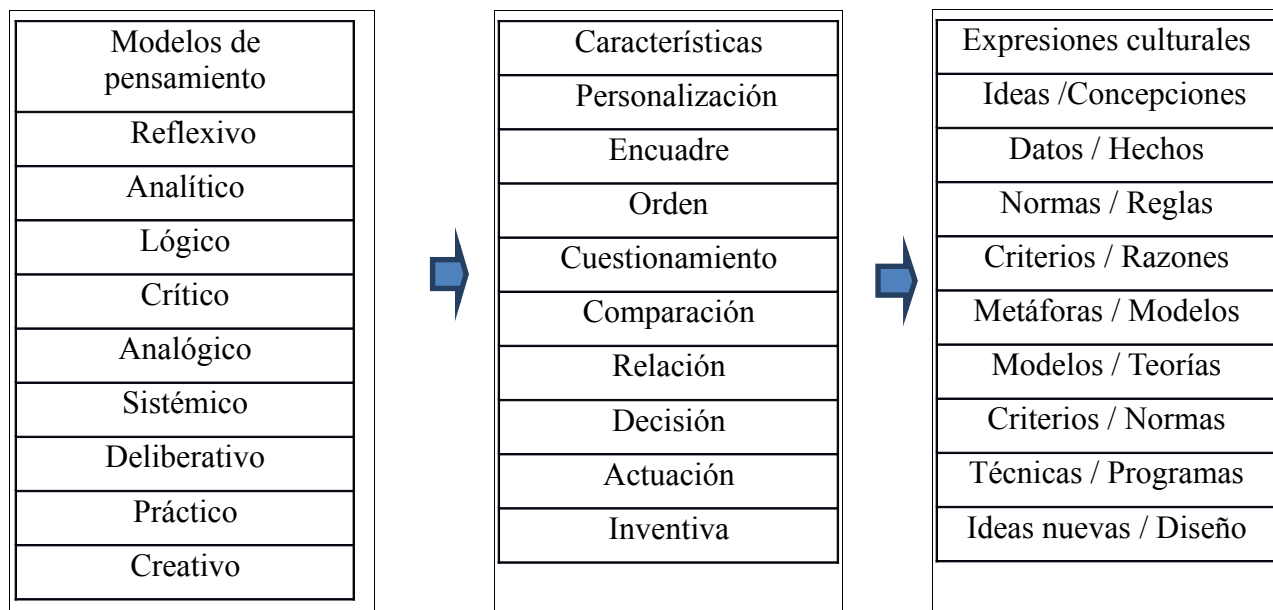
| Modelos de pensamiento |
|---|
| Reflexivo |
| Analítico |
| Lógico |
| Crítico |
| Analógico |
| Sistémico |
| Deliberativo |
| Práctico |
| Creativo |

| Características |
|---|
| Personalización |
| Encuadre |
| Orden |
| Cuestionamiento |
| Comparación |
| Relación |
| Decisión |
| Actuación |
| Inventiva |

| Expresiones culturales |
|---|
| Ideas /Concepciones |
| Datos / Hechos |
| Normas / Reglas |
| Criterios / Razones |
| Metáforas / Modelos |
| Modelos / Teorías |
| Criterios / Normas |
| Técnicas / Programas |
| Ideas nuevas / Diseño |